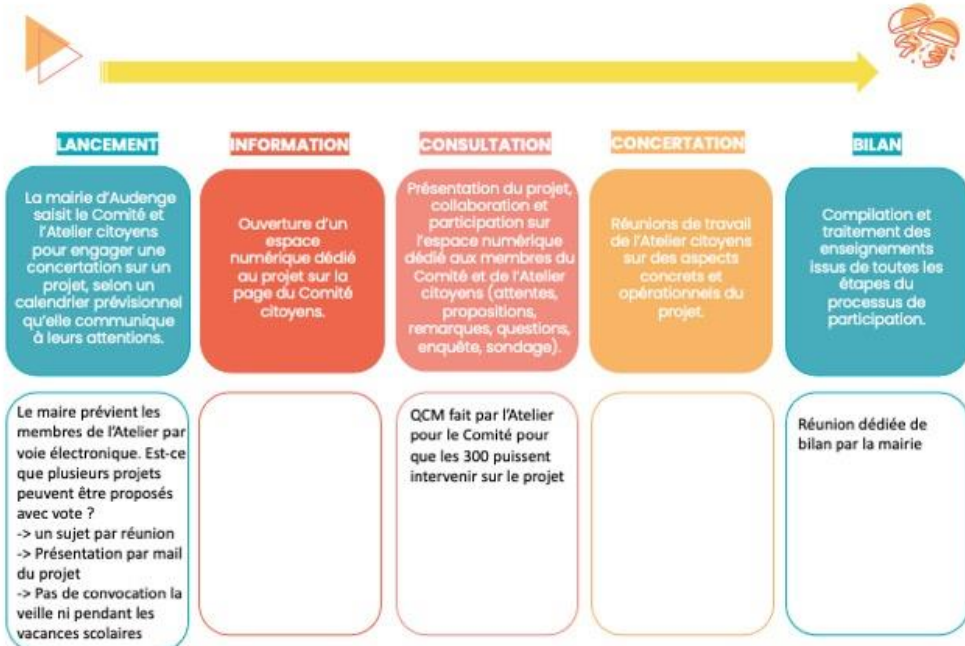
LANCEMENT

La mairie d'Audenge saisit le Comité et l'Atelier citoyens pour engager une concertation sur un projet, selon un calendrier prévisionnel qu'elle communique à leurs attentions.

Le maire prévient les membres de l'Atelier par voie électronique. Est-ce que plusieurs projets peuvent être proposés avec vote ?
-> un sujet par réunion
-> Présentation par mail du projet
-> Pas de convocation la veille ni pendant les vacances scolaires

INFORMATION

Ouverture d'un espace numérique dédié au projet sur la page du Comité citoyens.

CONSULTATION

Présentation du projet, collaboration et participation sur l'espace numérique dédié aux membres du Comité et de l'Atelier citoyens (attentes, propositions, remarques, questions, enquête, sondage).

QCM fait par l'Atelier pour le Comité pour que les 300 puissent intervenir sur le projet

CONCERTATION

Réunions de travail de l'Atelier citoyens sur des aspects concrets et opérationnels du projet.

BILAN

Compilation et traitement des enseignements issus de toutes les étapes du processus de participation.

Réunion dédiée de bilan par la mairie